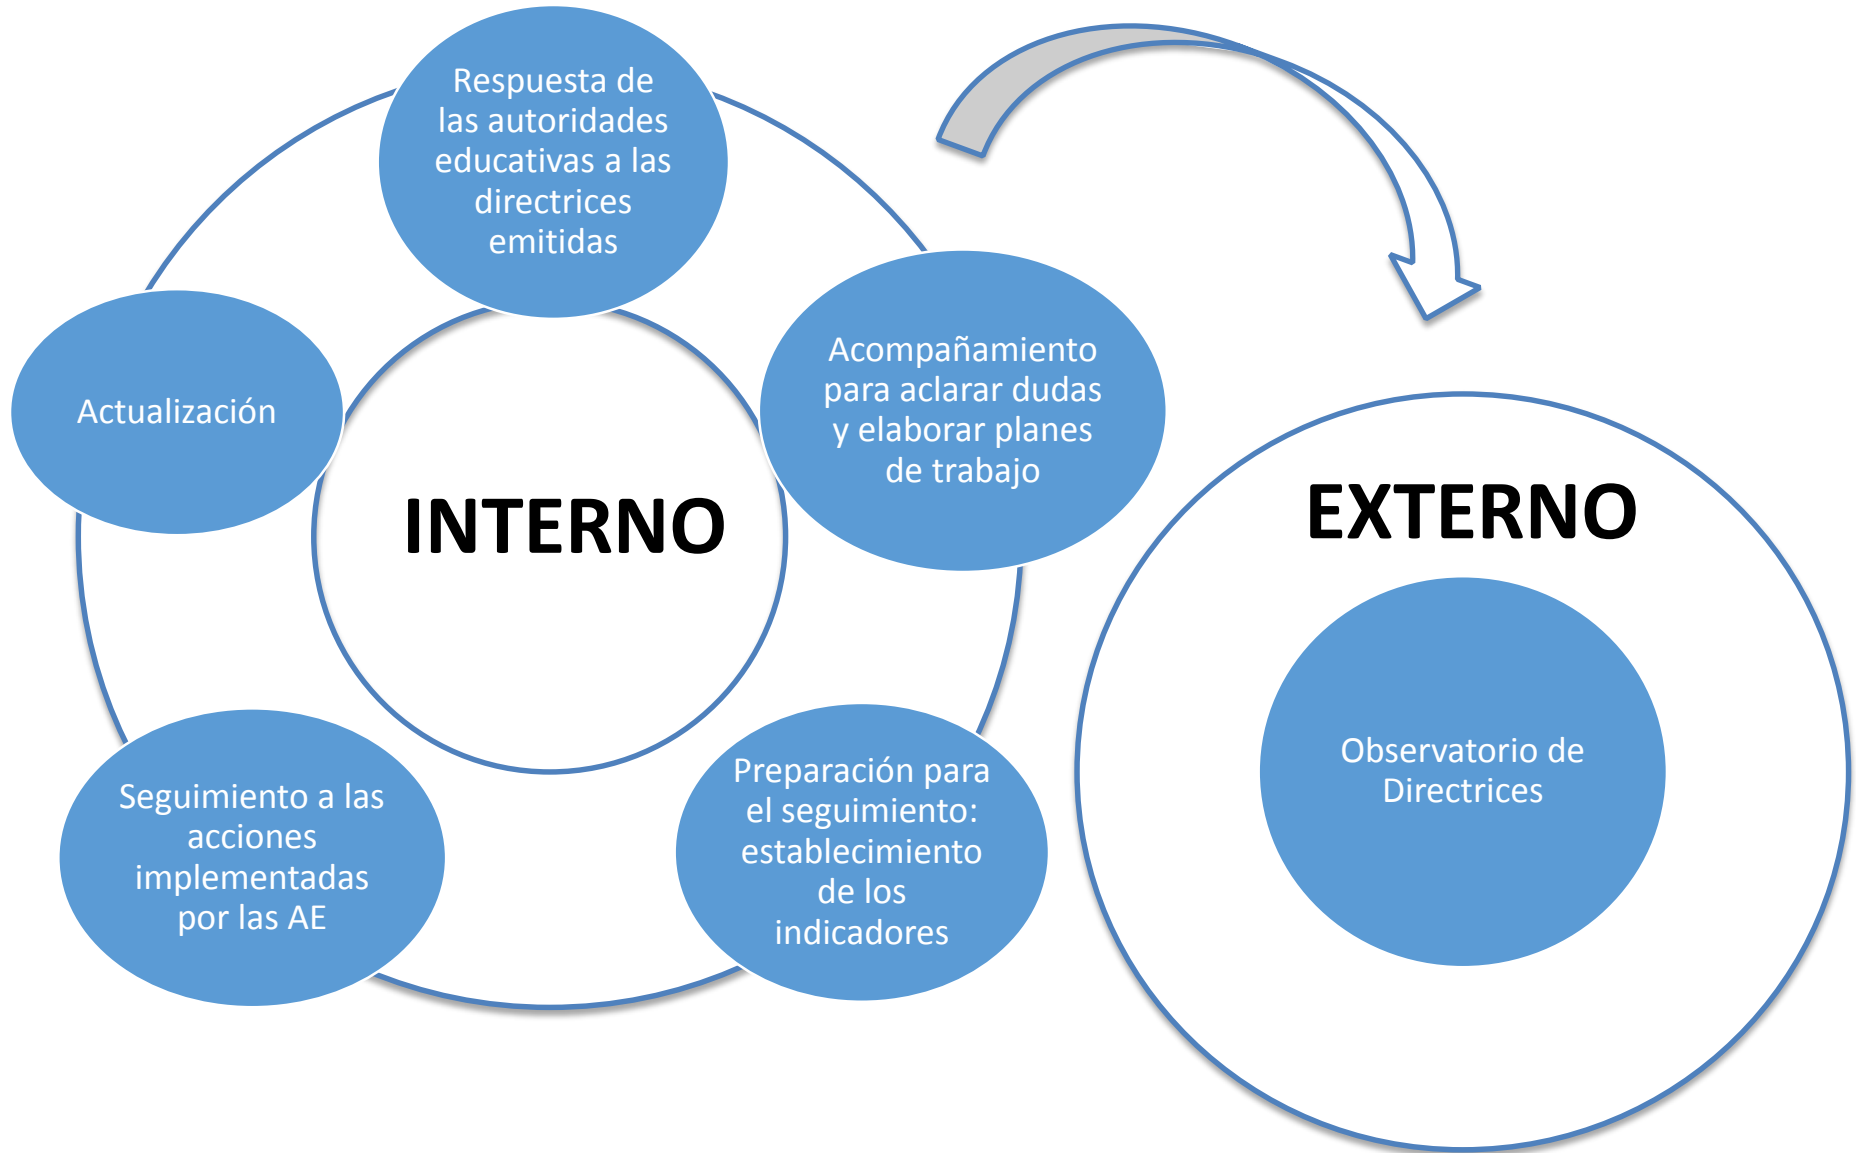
Respuesta de las autoridades educativas a las directrices emitidas

Acompañamiento para aclarar dudas y elaborar planes de trabajo

Actualización

INTERNO

Seguimiento a las acciones implementadas por las AE

Preparación para el seguimiento: establecimiento de los indicadores

EXTERNO

Observatorio de Directrices